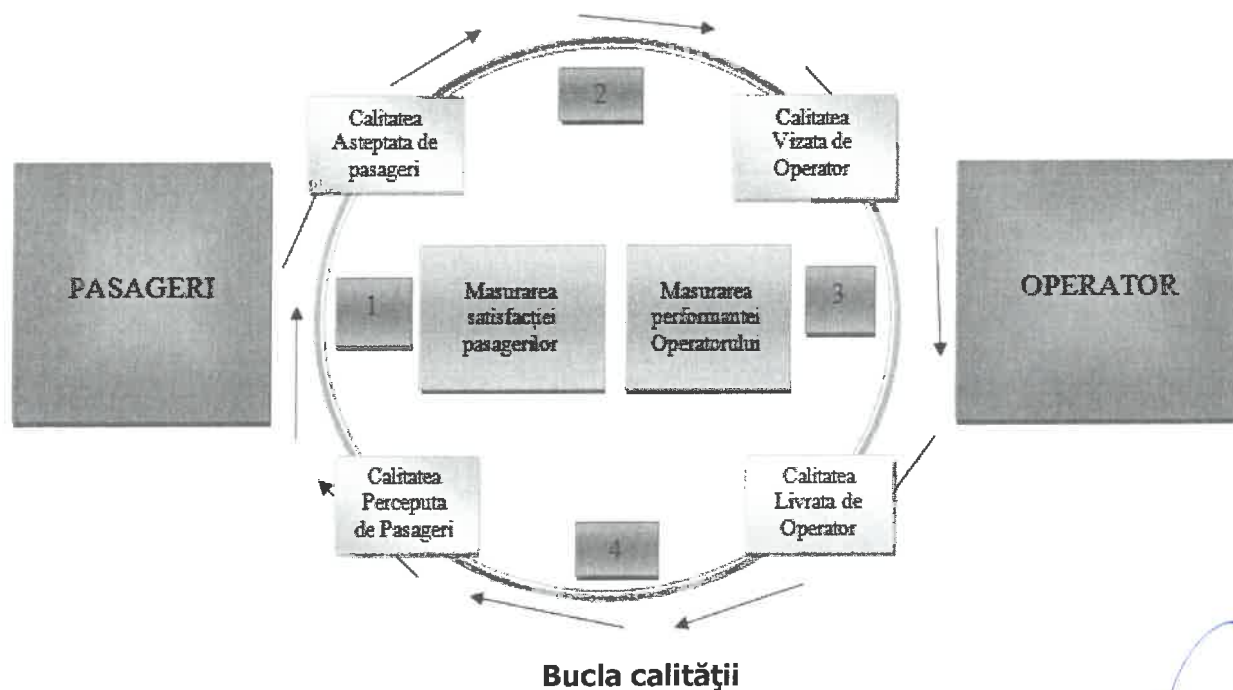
2

Calitatea Asteptata de pasageri

Calitatea Vizata de Operator

PASAGERI

1

Masurarea satisfacţiei pasagerilor

Masurarea performantei Operatorului

3

OPERATOR

Calitatea Perceputa de Pasageri

Calitatea Livrata de Operator

4

Bucla calităţii